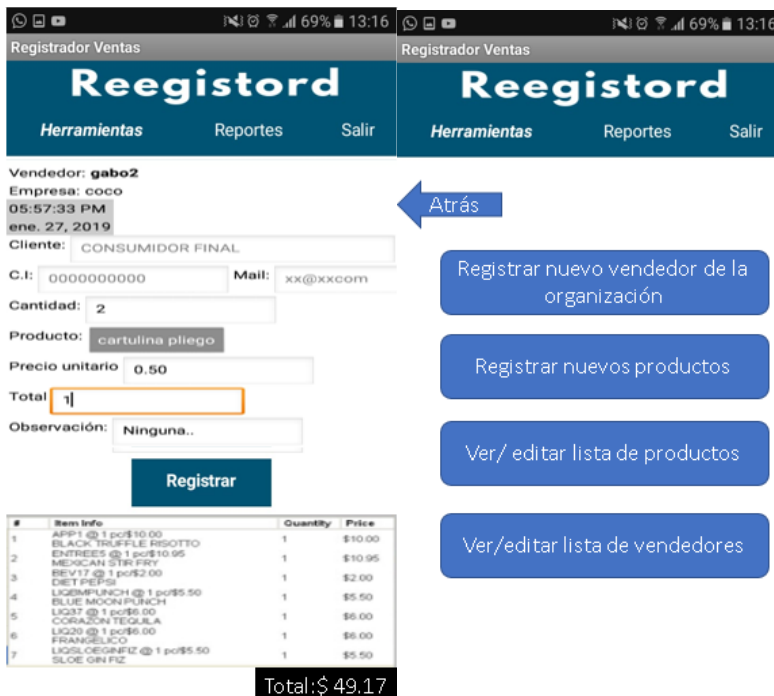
69% 13:16
Registrador Ventas
Reegistord
Herramientas Reportes Salir

Vendedor: gabo2
Empresa: coco
05:57:33 PM
ene. 27, 2019
Cliente: CONSUMIDOR FINAL
C.I: 0000000000 Mail: xx@xxcom
Cantidad: 2
Producto: cartulina pliego
Precio unitario 0.50
Total 1
Observación: Ninguna..
Registrar

| # | Item Info | Quantity | Price |
|---|---|---|---|
| 1 | APP1 @ 1 pc/$10.00 BLACK TRUFFLE RISOTTO | 1 | $10.00 |
| 2 | ENTREE5 @ 1 pc/$10.95 MEXICAN STIR FRY | 1 | $10.95 |
| 3 | BEV17 @ 1 pc/$2.00 DIET PEPSI | 1 | $2.00 |
| 4 | LIQBMPUNCH @ 1 pc/$5.50 BLUE MOON PUNCH | 1 | $5.50 |
| 5 | LIQ37 @ 1 pc/$6.00 CORAZON TEQUILA | 1 | $6.00 |
| 6 | LIQ20 @ 1 pc/$6.00 FRANGELICO | 1 | $6.00 |
| 7 | LIQSLOEGINFIZ @ 1 pc/$5.50 SLOE GIN FIZ | 1 | $5.50 |

Total:$ 49.17

69% 13:16
Registrador Ventas
Reegistord
Herramientas Reportes Salir

Atrás

Registrar nuevo vendedor de la organización

Registrar nuevos productos

Ver/ editar lista de productos

Ver/editar lista de vendedores